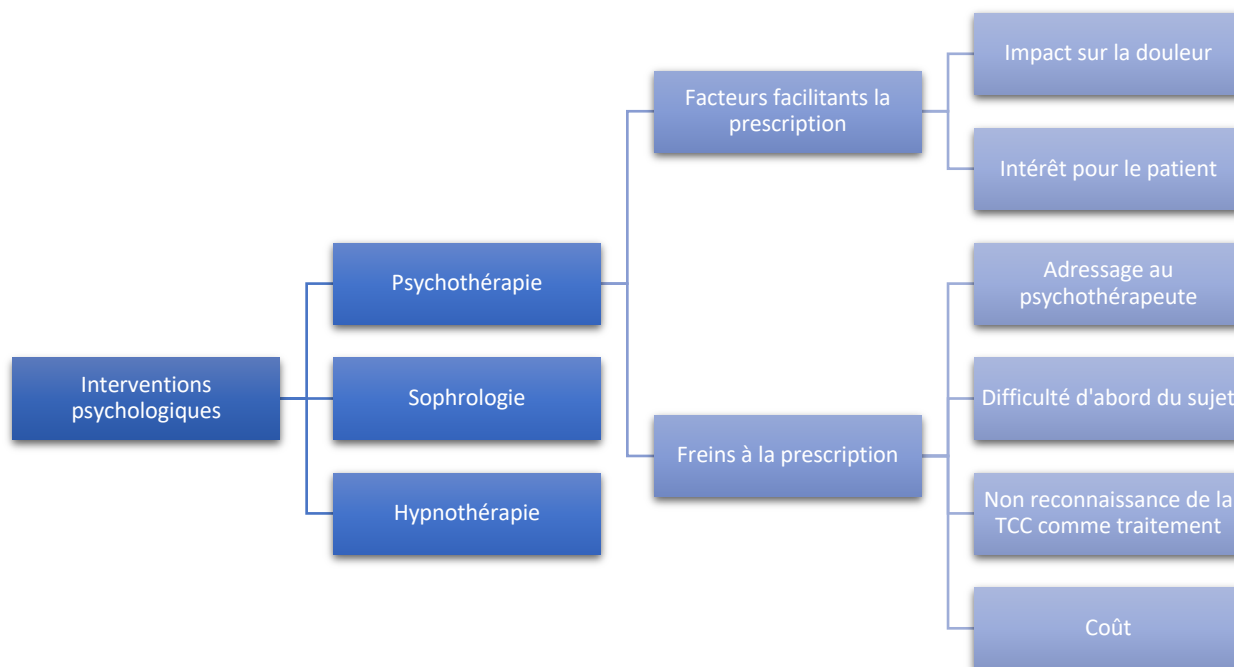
Interventions psychologiques

Psychothérapie

Sophrologie

Hypnothérapie

Facteurs facilitants la prescription

Freins à la prescription

Impact sur la douleur

Intérêt pour le patient

Adressage au psychothérapeute

Difficulté d'abord du sujet

Non reconnaissance de la TCC comme traitement

Coût